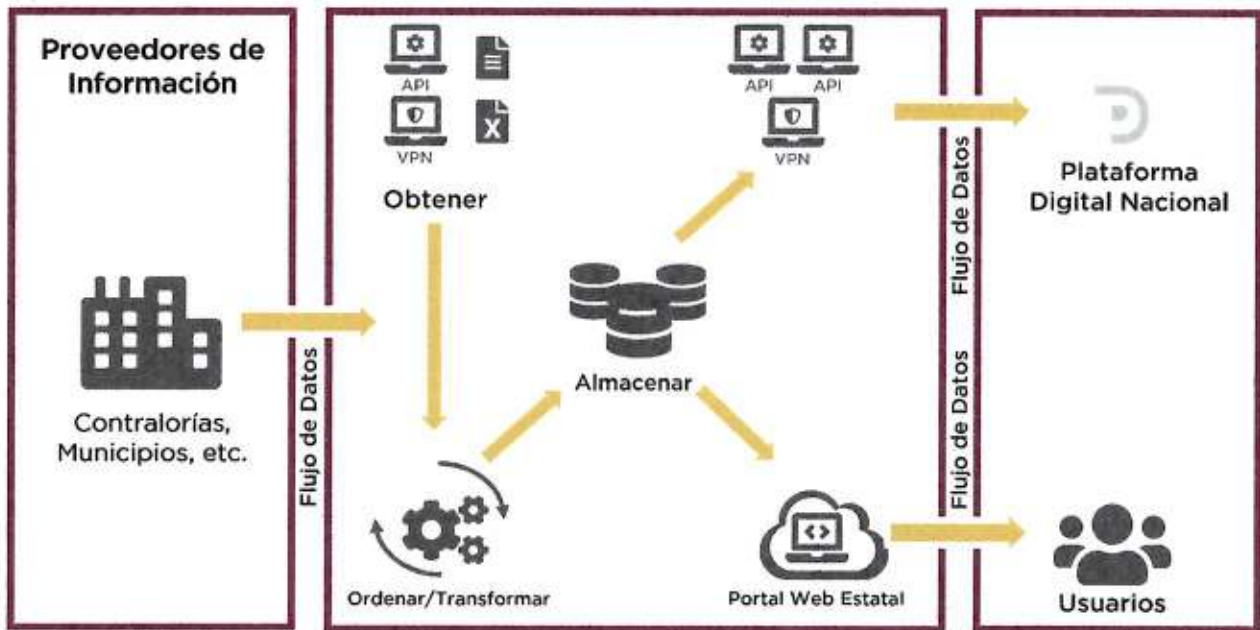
Proveedores de Información

Contralorías, Municipios, etc.

Flujo de Datos

API

VPN

Obtener

Ordenar/Transformar

Almacenar

API API

VPN

Portal Web Estatal

Flujo de Datos

Flujo de Datos

Plataforma Digital Nacional

Usuarios